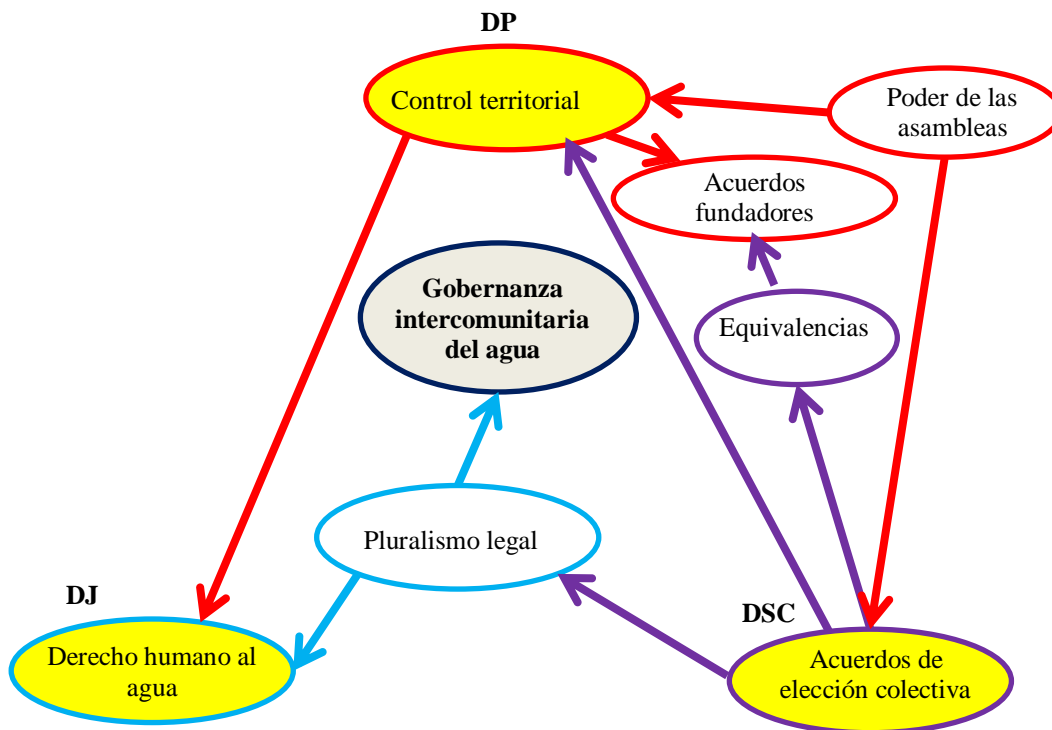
DP

Control territorial

Poder de las asambleas

Acuerdos fundadores

Gobernanza intercomunitaria del agua

Equivalencias

Pluralismo legal

DJ

Derecho humano al agua

DSC

Acuerdos de elección colectiva